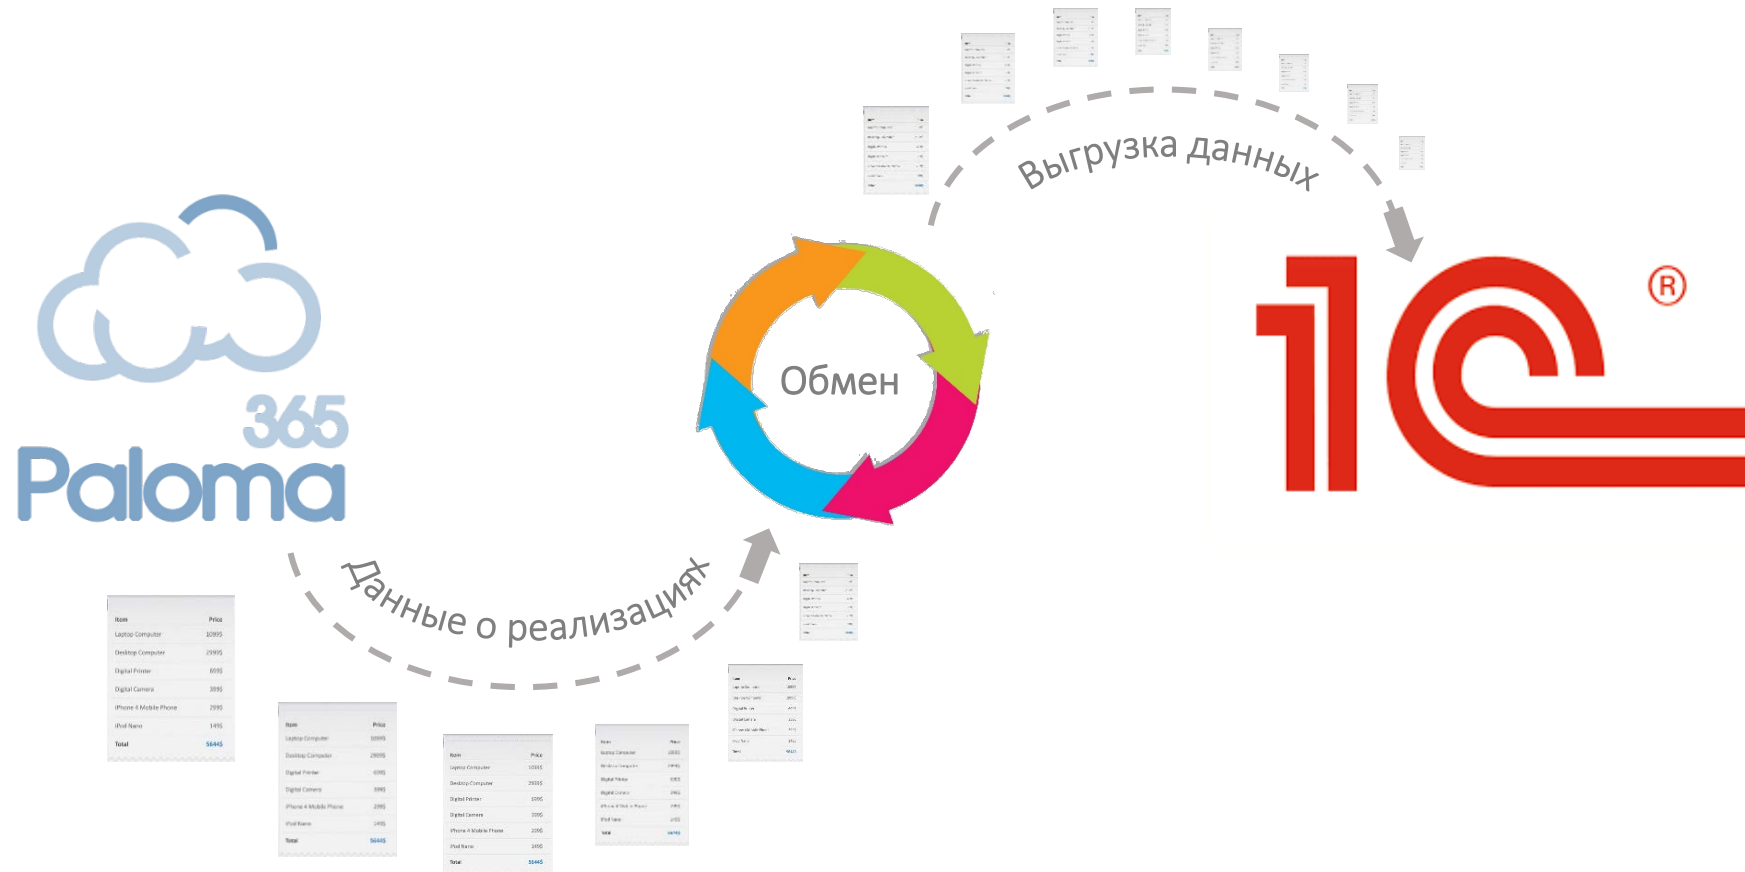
Выгрузка данных

365
Paloma

Обмен

1С®

Данные о реализациях

| Item | Price |
|---|---|
| Laptop Computer | 1099$ |
| Desktop Computer | 2999$ |
| Digital Printer | 699$ |
| Digital Camera | 399$ |
| iPhone 4 Mobile Phone | 299$ |
| iPod Nano | 149$ |
| Total | 5644$ |

| Item | Price |
|---|---|
| Laptop Computer | 1099$ |
| Desktop Computer | 2999$ |
| Digital Printer | 699$ |
| Digital Camera | 399$ |
| iPhone 4 Mobile Phone | 299$ |
| iPod Nano | 149$ |
| Total | 5644$ |

| Item | Price |
|---|---|
| Laptop Computer | 1099$ |
| Desktop Computer | 2999$ |
| Digital Printer | 399$ |
| Digital Camera | 399$ |
| iPhone 4 Mobile Phone | 299$ |
| iPod Nano | 149$ |
| Total | 5644$ |